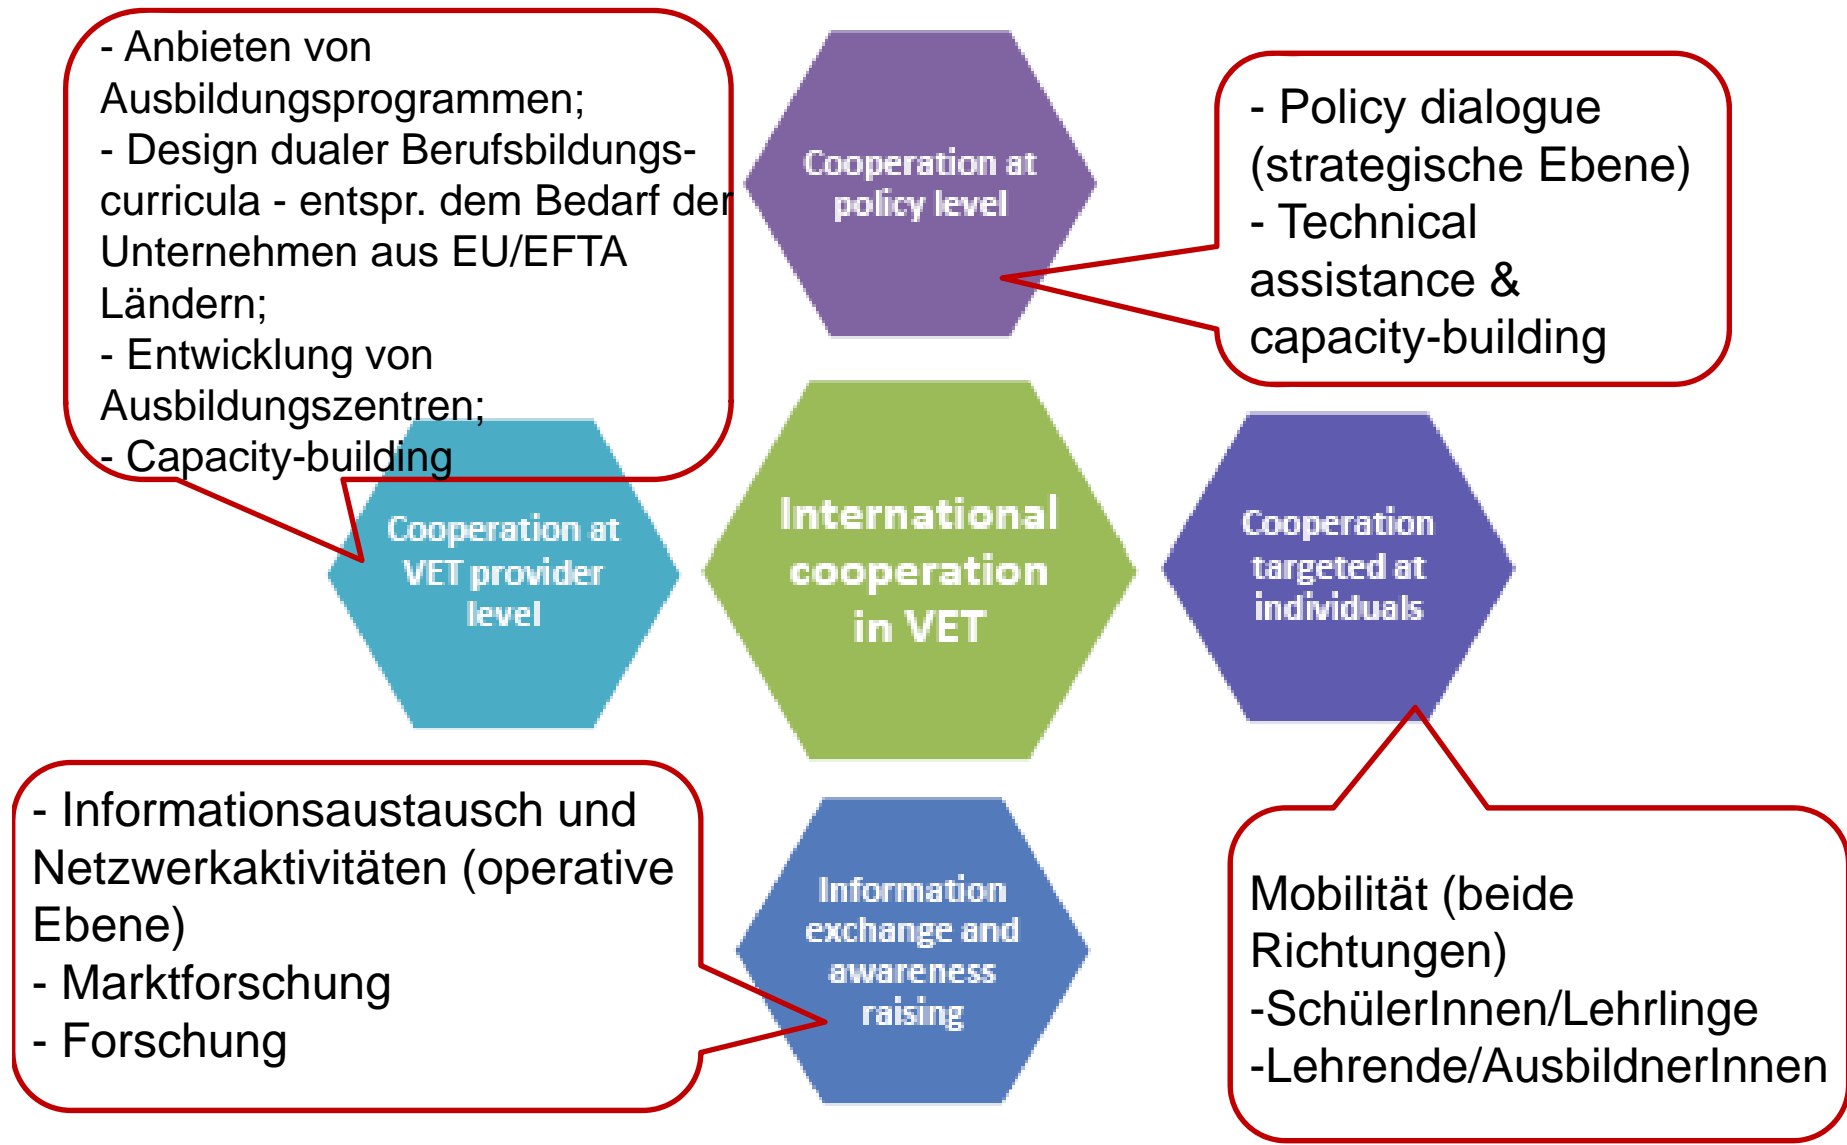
- Anbieten von Ausbildungsprogrammen;
- Design dualer Berufsbildungscurricula - entspr. dem Bedarf der Unternehmen aus EU/EFTA Ländern;
- Entwicklung von Ausbildungszentren;
- Capacity-building

Cooperation at policy level

- Policy dialogue (strategische Ebene)
- Technical assistance & capacity-building

Cooperation at VET provider level

International cooperation in VET

Cooperation targeted at individuals

- Informationsaustausch und Netzwerkaktivitäten (operative Ebene)
- Marktforschung
- Forschung

Information exchange and awareness raising

Mobilität (beide Richtungen)
-SchülerInnen/Lehrlinge
-Lehrende/AusbildnerInnen